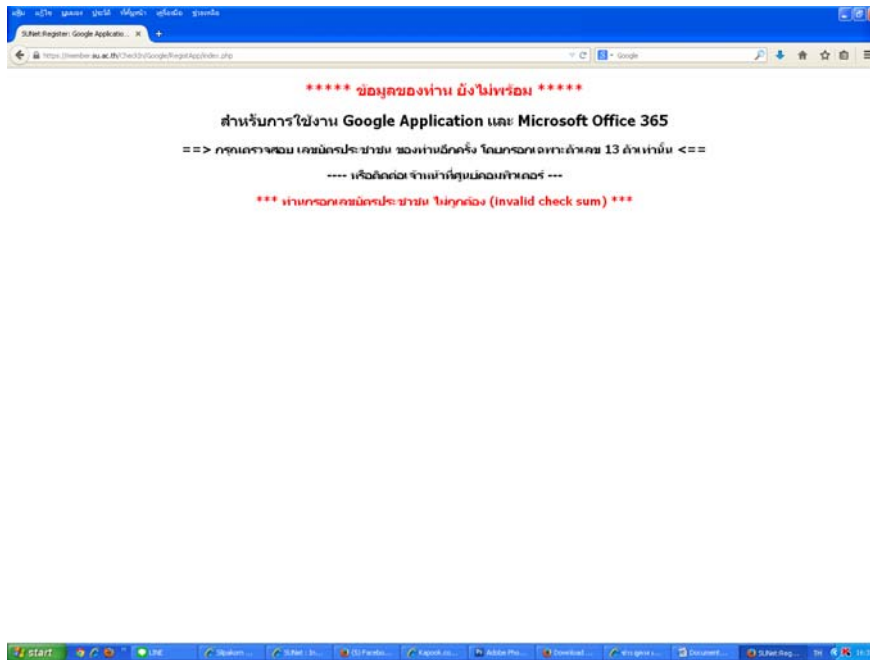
แฟ้ม แก้ไข มุมมอง ประวัติ ที่คั่นหน้า เครื่องมือ ช่วยเหลือ

SUNet:Register: Google Applicatio... ×

https://member.su.ac.th/CheckId/Google/RegistApp/index.php

Google

***** ข้อมูลของท่าน ยังไม่พร้อม *****

สำหรับการใช้งาน Google Application และ Microsoft Office 365

==> กรุณาตรวจสอบ เลขบัตรประชาชน ของท่านอีกครั้ง โดยกรอกเฉพาะตัวเลข 13 ตัวเท่านั้น <==

---- หรือติดต่อเจ้าหน้าที่ศูนย์คอมพิวเตอร์ ---

*** ท่านกรอกเลขบัตรประชาชน ไม่ถูกต้อง (invalid check sum) ***

start LINE Silpakorn ... SUNet : b... (5) Facebo... Kapook.co... Adobe Pho... Download ... Document... SUNet Reg... TH